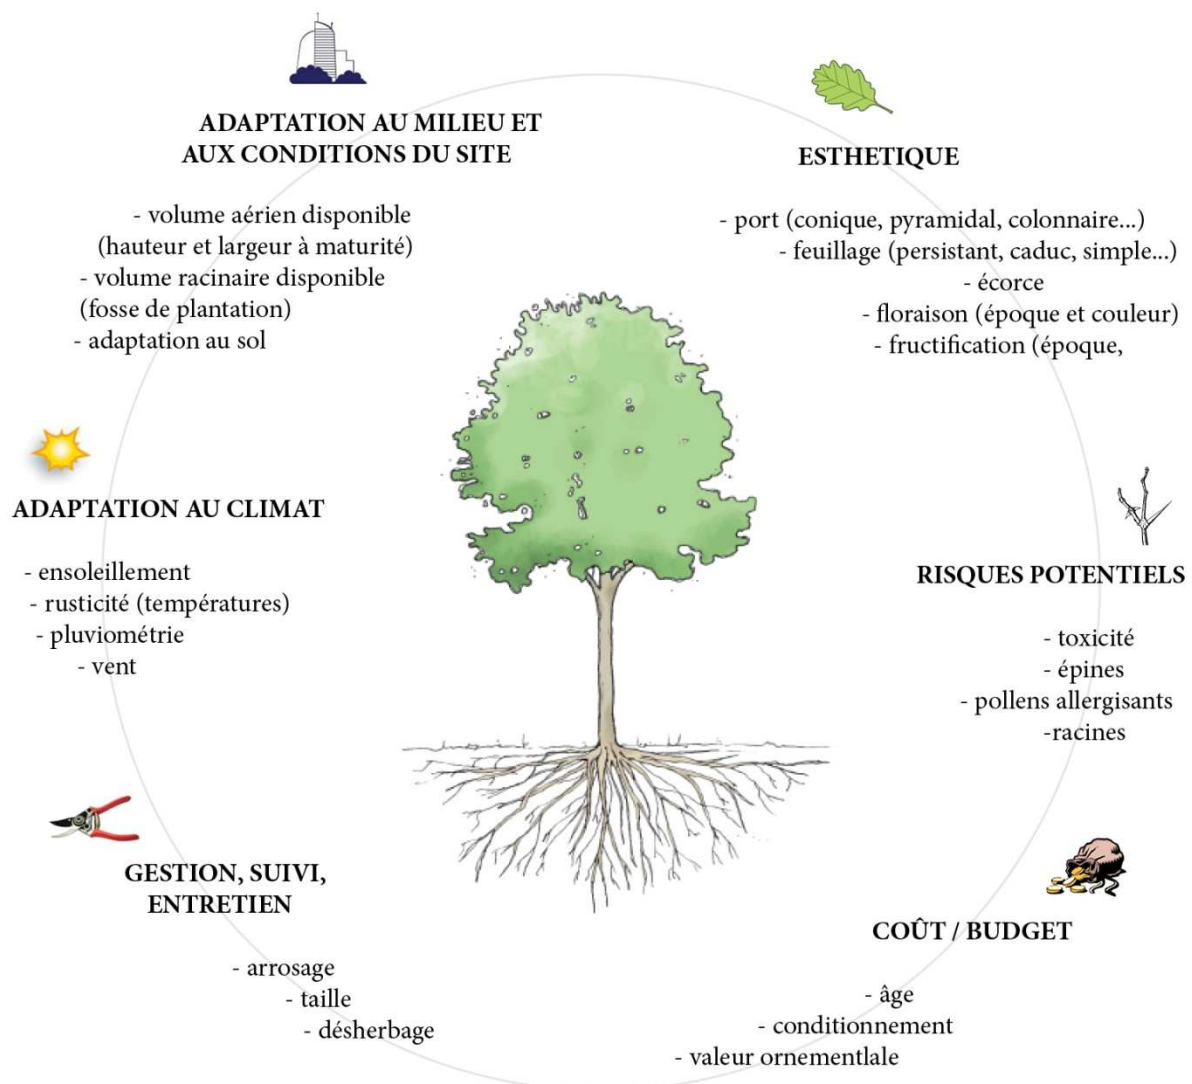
ADAPTATION AU MILIEU ET AUX CONDITIONS DU SITE

- volume aérien disponible (hauteur et largeur à maturité)
- volume racinaire disponible (fosse de plantation)
- adaptation au sol

ESTHETIQUE

- port (conique, pyramidal, colonnaire...)
- feuillage (persistant, caduc, simple...)
- écorce
- floraison (époque et couleur)
- fructification (époque,

ADAPTATION AU CLIMAT

- ensoleillement
- rusticité (températures)
- pluviométrie
- vent

RISQUES POTENTIELS

- toxicité
- épines
- pollens allergisants
-racines

GESTION, SUIVI, ENTRETIEN

- arrosage
- taille
- désherbage

COÛT / BUDGET

- âge
- conditionnement
- valeur ornementlale